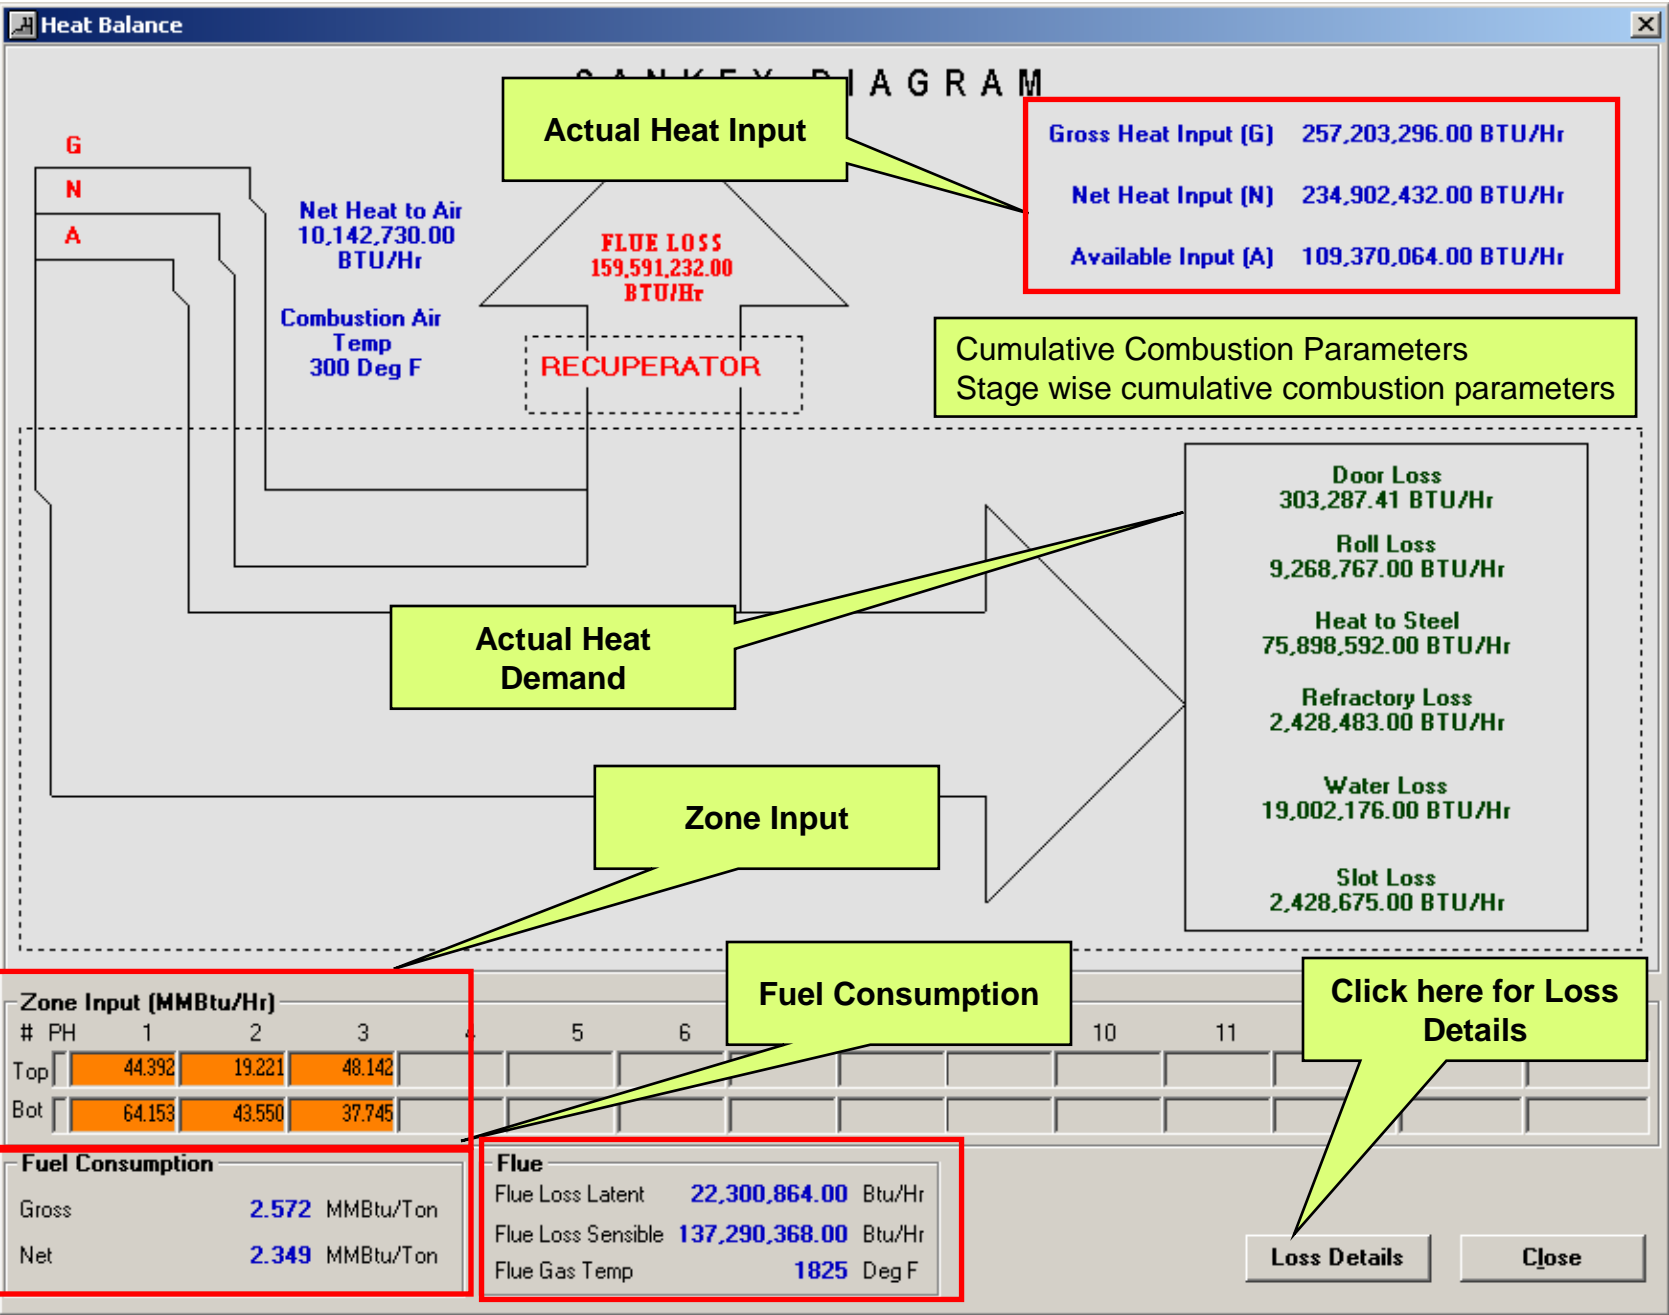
Heat Balance

SANKEY DIAGRAM

Actual Heat Input

Gross Heat Input (G) 257,203,296.00 BTU/Hr
Net Heat Input (N) 234,902,432.00 BTU/Hr
Available Input (A) 109,370,064.00 BTU/Hr

G
N
A

Net Heat to Air
10,142,730.00
BTU/Hr

Combustion Air
Temp
300 Deg F

FLUE LOSS
159,591,232.00
BTU/Hr

RECUPERATOR

Cumulative Combustion Parameters
Stage wise cumulative combustion parameters

Door Loss
303,287.41 BTU/Hr
Roll Loss
9,268,767.00 BTU/Hr
Heat to Steel
75,898,592.00 BTU/Hr
Refractory Loss
2,428,483.00 BTU/Hr
Water Loss
19,002,176.00 BTU/Hr
Slot Loss
2,428,675.00 BTU/Hr

Actual Heat Demand

Zone Input

Fuel Consumption

Click here for Loss Details

Zone Input (MMBtu/Hr)

| # PH | 1 | 2 | 3 | 4 | 5 | 6 | | | | 10 | 11 |
|---|---|---|---|---|---|---|---|---|---|---|---|
| Top | 44.392 | 19.221 | 48.142 | | | | | | | | |
| Bot | 64.153 | 43.550 | 37.745 | | | | | | | | |

Fuel Consumption
Gross 2.572 MMBtu/Ton
Net 2.349 MMBtu/Ton

Flue
Flue Loss Latent 22,300,864.00 Btu/Hr
Flue Loss Sensible 137,290,368.00 Btu/Hr
Flue Gas Temp 1825 Deg F

Loss Details
Close